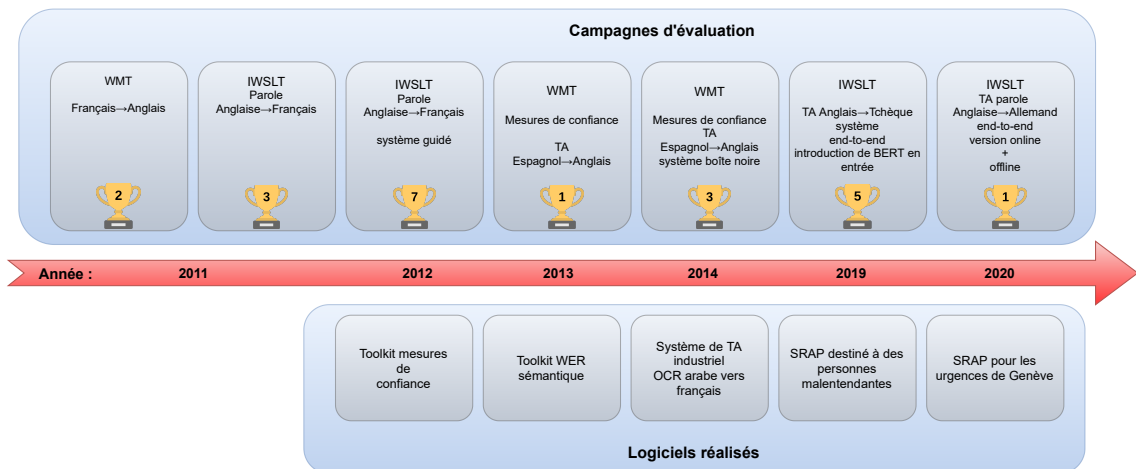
Campagnes d'évaluation

WMT
Français→Anglais
2

IWSLT
Parole
Anglaise→Français
3

IWSLT
Parole
Anglaise→Français
système guidé
7

WMT
Mesures de confiance
TA
Espagnol→Anglais
1

WMT
Mesures de confiance
TA
Espagnol→Anglais
système boîte noire
3

IWSLT
TA Anglais→Tchèque
système
end-to-end
introduction de BERT en entrée
5

IWSLT
TA parole
Anglaise→Allemand
end-to-end
version online
+
offline
1

Année : 2011 2012 2013 2014 2019 2020

Toolkit mesures de confiance

Toolkit WER sémantique

Système de TA industriel
OCR arabe vers français

SRAP destiné à des personnes malentendantes

SRAP pour les urgences de Genève

Logiciels réalisés